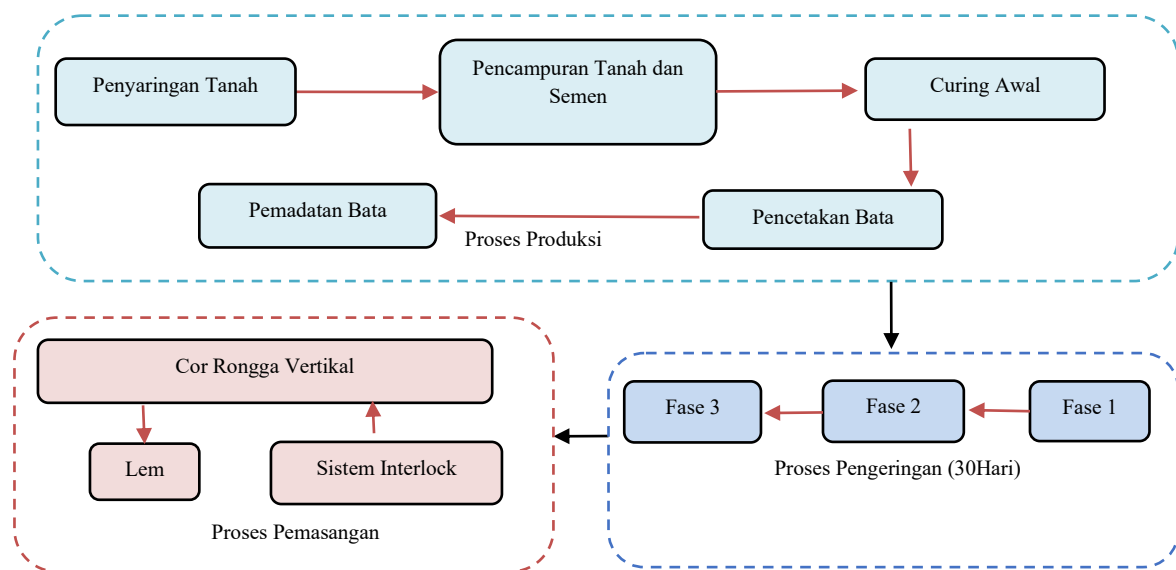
Penyaringan Tanah

Pencampuran Tanah dan Semen

Curing Awal

Pemadatan Bata

Pencetakan Bata

Proses Produksi

Cor Rongga Vertikal

Lem

Sistem Interlock

Proses Pemasangan

Fase 3

Fase 2

Fase 1

Proses Pengeringan (30Hari)